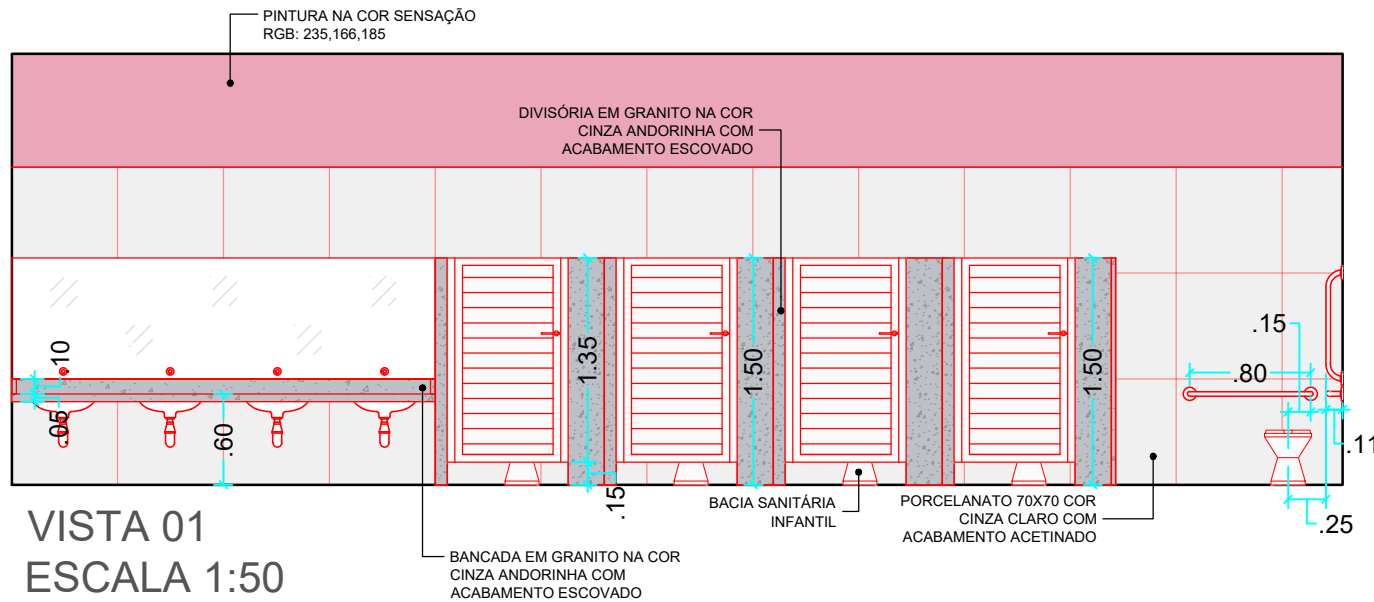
PINTURA NA COR SENSAÇÃO
RGB: 235,166,185

DIVISÓRIA EM GRANITO NA COR CINZA ANDORINHA COM ACABAMENTO ESCOVADO

.10
.05
.60
1.35
1.50
.15
1.50
.15
.80
.11
.25

BACIA SANITÁRIA INFANTIL

PORCELANATO 70X70 COR CINZA CLARO COM ACABAMENTO ACETINADO

VISTA 01
ESCALA 1:50

BANCADA EM GRANITO NA COR CINZA ANDORINHA COM ACABAMENTO ESCOVADO